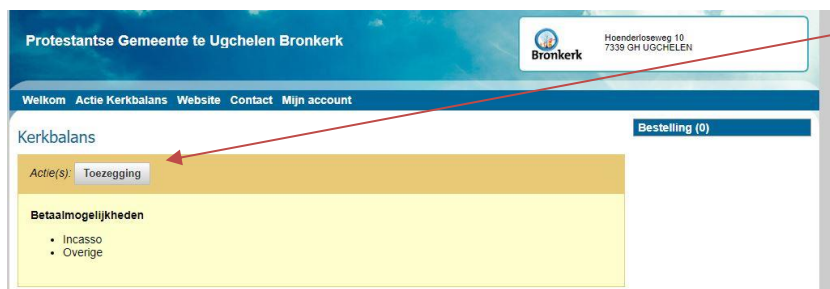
Protestantse Gemeente te Ugchelen Bronkerk

Bronkerk

Hoenderloseweg 10
7339 GH UGCHELEN

Welkom Actie Kerkbalans Website Contact Mijn account

Kerkbalans

Actie(s): Toezegging

Betaalmogelijkheden

- Incasso
- Overige

Bestelling (0)